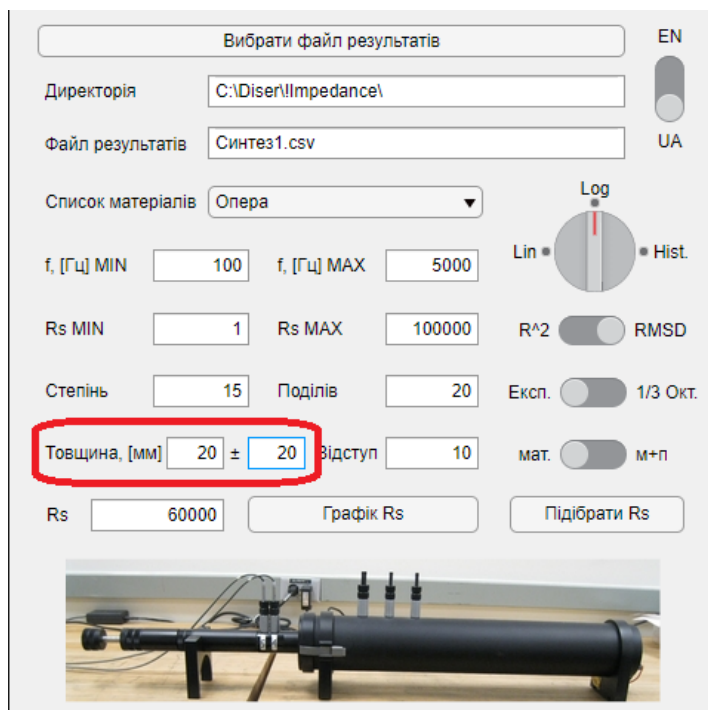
Вибрати файл результатів

EN

UA

Директорія C:\Diser\!Impedance\

Файл результатів Синтез1.csv

Список матеріалів Опера

Log

Lin

Hist.

f, [Гц] MIN 100 f, [Гц] MAX 5000

Rs MIN 1 Rs MAX 100000

R^2 RMSD

Степінь 15 Поділів 20

Експ. 1/3 Окт.

Товщина, [мм] 20 ± 20 Відступ 10

мат. м+п

Rs 60000 Графік Rs Підібрати Rs